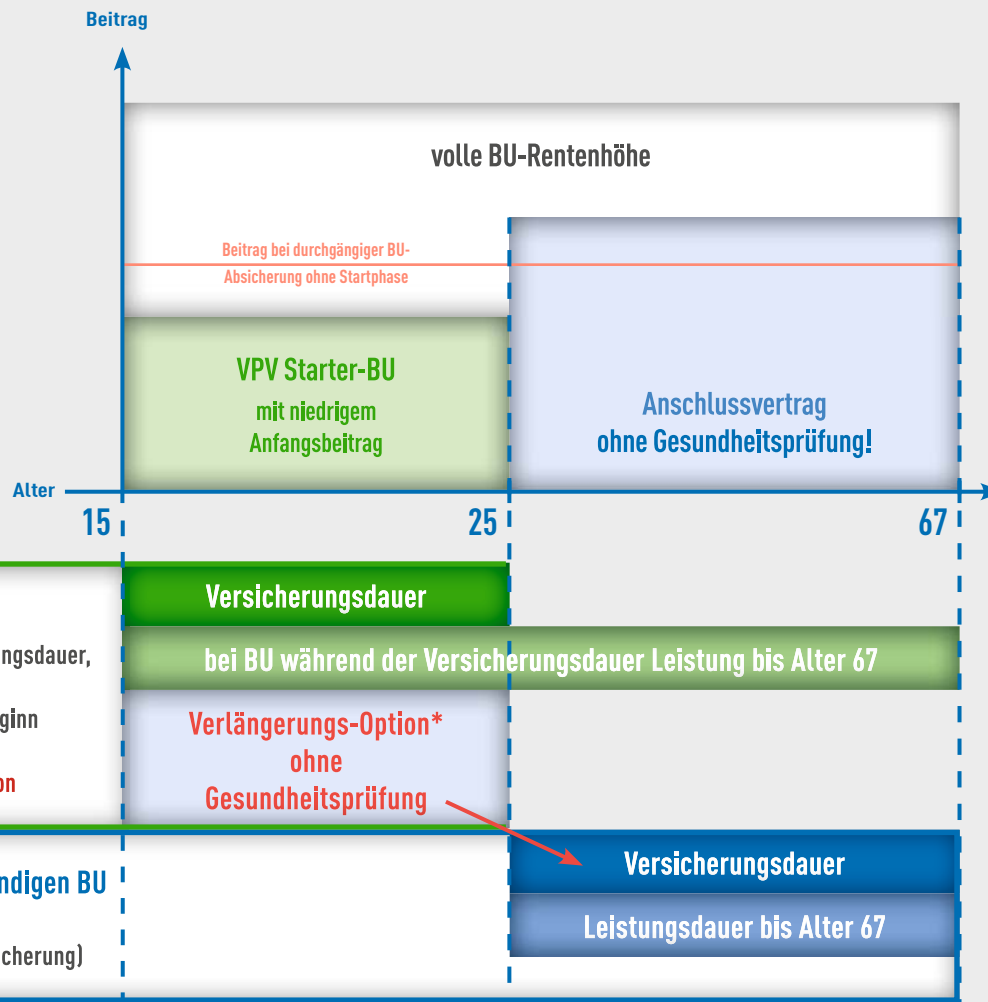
Beitrag

volle BU-Rentenhöhe

Beitrag bei durchgängiger BU-Absicherung ohne Startphase

VPV Starter-BU
mit niedrigem Anfangsbeitrag

Anschlussvertrag
ohne Gesundheitsprüfung!

Alter

15

25

67

Versicherungsdauer

ngsdauer,

bei BU während der Versicherungsdauer Leistung bis Alter 67

ginn

Verlängerungs-Option*
ohne
Gesundheitsprüfung

on

ndigen BU

Versicherungsdauer

Leistungsdauer bis Alter 67

cherung)